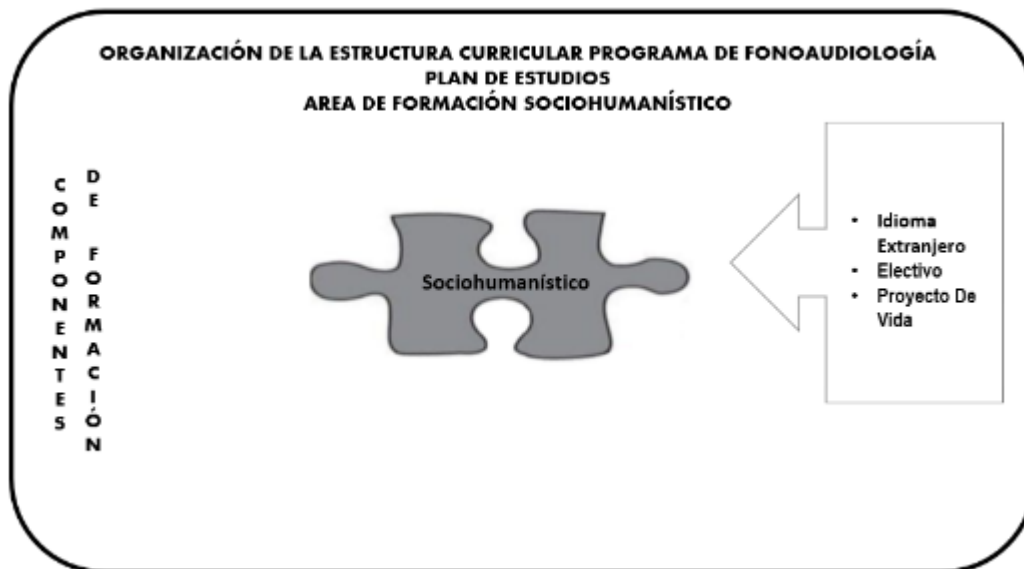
ORGANIZACIÓN DE LA ESTRUCTURA CURRICULAR PROGRAMA DE FONOAUDIOLOGÍA
PLAN DE ESTUDIOS
AREA DE FORMACIÓN SOCIOHUMANÍSTICO

COMPONENTES DE FORMACIÓN

Sociohumanístico

• Idioma Extranjero
• Electivo
• Proyecto De Vida